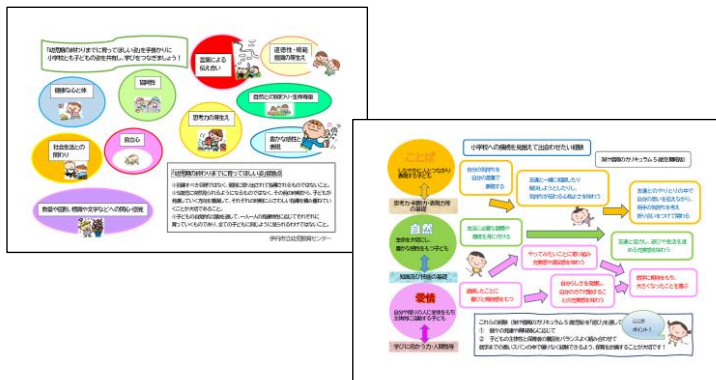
「幼児期の終わりまでに育ってほしい姿」を手掛かりに小学校と子どもの姿を共有し、学びをつなぎましょう！

健康な心と体

協同性

言葉による伝え合い

道徳性・規範意識の芽生え

自然との関わり・生命尊重

社会生活との関わり

自立心

思考力の芽生え

豊かな感性と表現

数量や図形、標識や文字などへの関心・感覚

「幼児期の終わりまでに育ってほしい姿」とは

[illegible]

伊丹市立幼児教育センター

小学校への接続を見据えて出会わせたい経験

ことば

自然

愛情

接続期のカリキュラム５歳児期（案）

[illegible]

これらの経験（接続期のカリキュラム５歳児期）を「鍵」に、

ここがポイント！